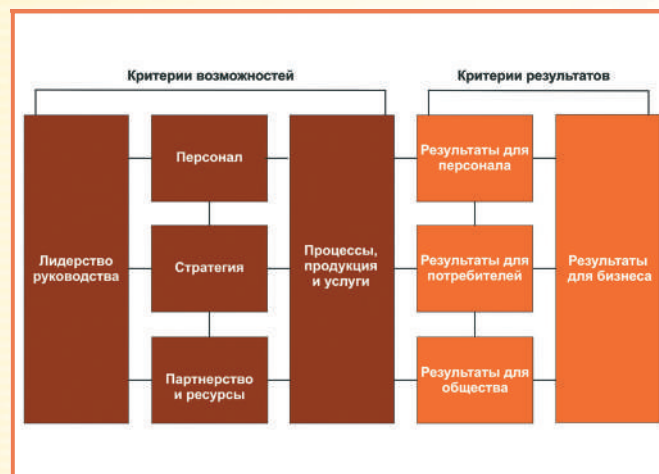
Критерии возможностей

Критерии результатов

Лидерство руководства

Персонал

Стратегия

Партнерство и ресурсы

Процессы, продукция и услуги

Результаты для персонала

Результаты для потребителей

Результаты для общества

Результаты для бизнеса